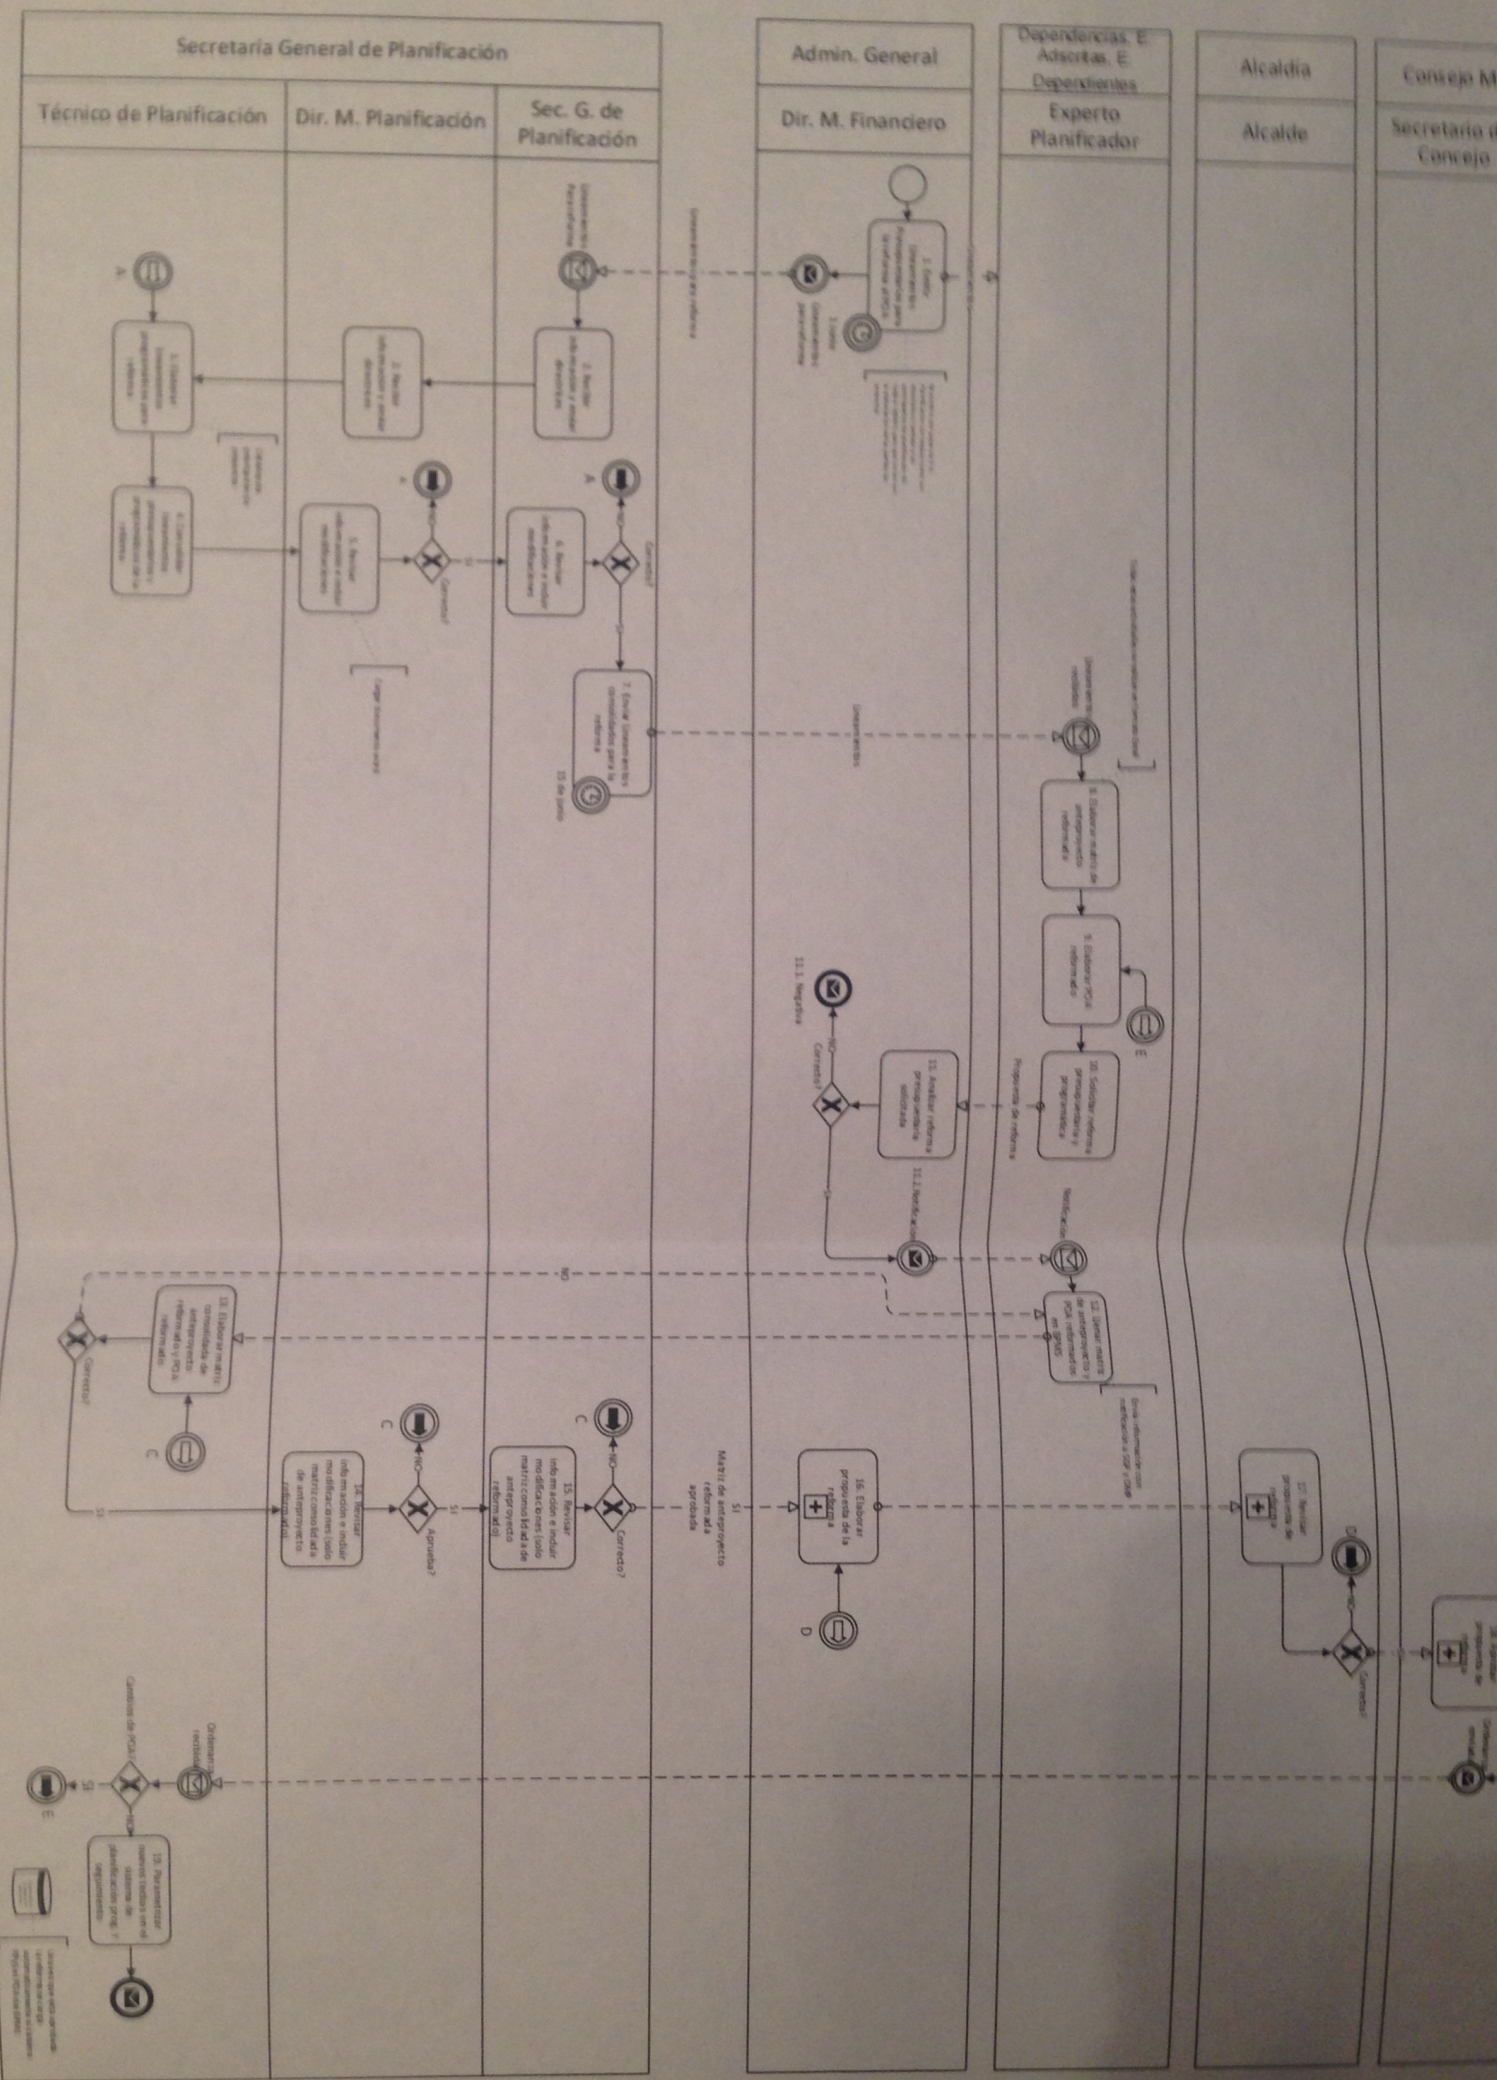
Secretaría General de Planificación

Técnico de Planificación

Dir. M. Planificación

Sec. G. de Planificación

Admin. General

Dir. M. Financiero

Dependencias, E. Adscritas, E. Dependientes

Experto Planificador

Alcaldía

Alcalde

Concejo M

Secretario d Concejo

1. Emitir lineamientos presupuestarios para la reforma al POA

Lineamientos para reforma

2. Revisar información y enviar directrices

3. Revisar información y enviar directrices

4. Elaborar lineamientos presupuestarios para reforma

5. Consolidar lineamientos presupuestarios y programáticos de la reforma

5. Revisar información y validar modificaciones

6. Revisar información y emitir modificaciones

Correcto?

NO

SI

A

7. Enviar lineamientos consolidados para la reforma

15 de junio

Lineamientos

8. Elaborar matriz de anteproyecto reformado

9. Elaborar POA reformado

10. Solicitar reforma presupuestaria y programática

Propuesta de reforma

11. Analizar reforma presupuestaria solicitada

11.1. Negativa

11.1. Notificación

Notificación

12. Generar matriz de anteproyecto y POA reformados en SIPeIS

13. Elaborar matriz consolidada de anteproyecto reformado y POA reformado

Correcto?

NO

SI

C

14. Revisar información e incluir modificaciones (solo matriz consolidada de anteproyecto reformado)

Aprueba?

15. Revisar información e incluir modificaciones (solo matriz consolidada de anteproyecto reformado)

Correcto?

SI

Matriz de anteproyecto reformada aprobada

16. Elaborar propuesta de la reforma

D

17. Revisar propuesta de reforma

Correcto?

NO

D

18. Aprobar propuesta de reforma

Ordenanza emitida

Ordenanza recibida

Cambios de POA?

SI

NO

E

19. Parametrizar nuevos cambios en el sistema de planificación (POA) y seguimiento